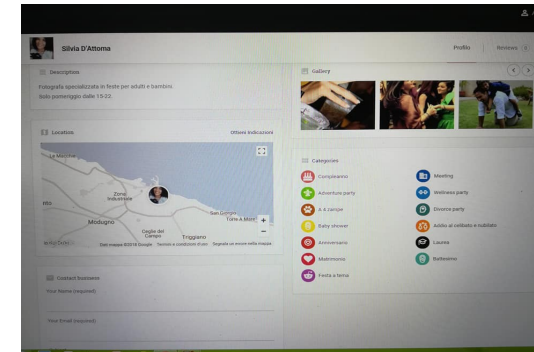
Silvia D'Attoma

Profilo | Reviews

Description

Fotografa specializzata in feste per adulti e bambini
Solo pomeriggio dalle 15-22

Gallery

Location

Ottieni indicazioni

La Macchia

Zona Industriale

Modugno

San Giorgio

Torre A Mare

Ceglie del Campo

Triggiano

Dati mappa ©2018 Google Termini e condizioni d'uso Segnala un errore nella mappa

Categories

Compleanno

Meeting

Adventure party

Wellness party

A 4 zampe

Divorce party

Baby shower

Addio al celibato e nubilato

Anniversario

Laurea

Matrimonio

Battesimo

Festa a tema

Contact business

Your Name (required)

Your Email (required)